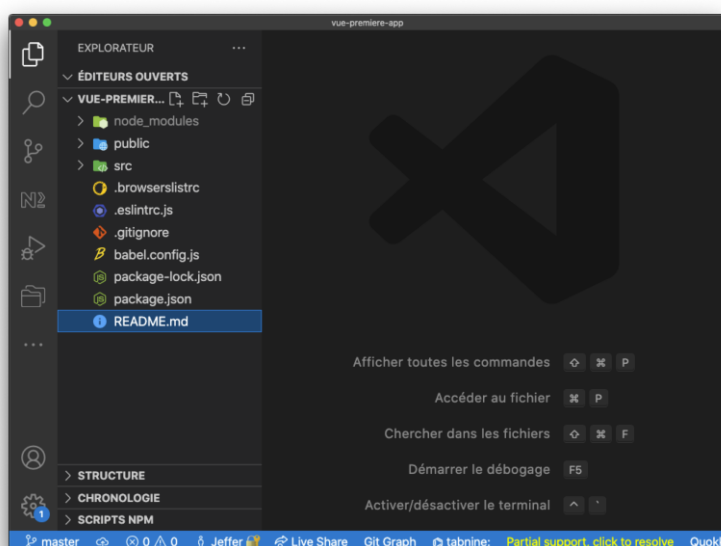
vue-premiere-app

EXPLORATEUR ...

ÉDITEURS OUVERTS

VUE-PREMIER...

node_modules
public
src
.browserslistrc
.eslintrc.js
.gitignore
babel.config.js
package-lock.json
package.json
README.md

N2

1

Afficher toutes les commandes ⇧ ⌘ P

Accéder au fichier ⌘ P

Chercher dans les fichiers ⇧ ⌘ F

Démarrer le débogage F5

Activer/désactiver le terminal ^ `

STRUCTURE
CHRONOLOGIE
SCRIPTS NPM

master ⊗ 0 ⚠ 0 Jeffer Live Share Git Graph tabnine: Partial support, click to resolve Quok